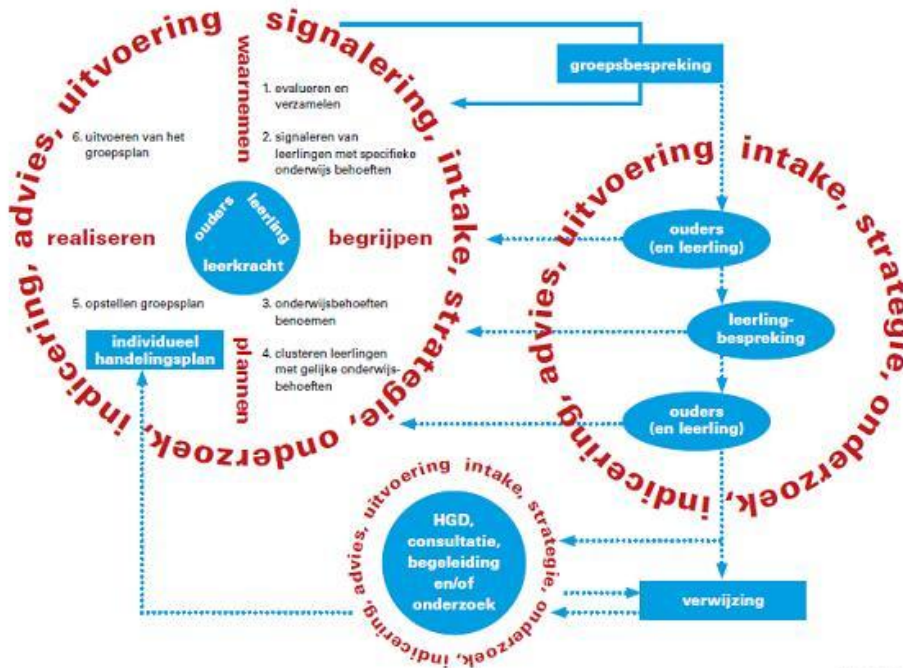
signalering, intake, strategie, onderzoek, indicering, advies, uitvoering

waarnemen

1. evalueren en verzamelen

2. signaleren van leerlingen met specifieke onderwijs behoeften

6. uitvoeren van het groepsplan

realiseren

ouders

leerling

leerkracht

begrijpen

5. opstellen groepsplan

3. onderwijsbehoeften benoemen

individueel handelingsplan

plannen

4. clusteren leerlingen met gelijke onderwijsbehoeften

groepsbespreking

intake, strategie, onderzoek, indicering, advies, uitvoering

ouders (en leerling)

leerlingbespreking

ouders (en leerling)

intake, strategie, onderzoek, indicering, advies, uitvoering

HGD, consultatie, begeleiding en/of onderzoek

verwijzing